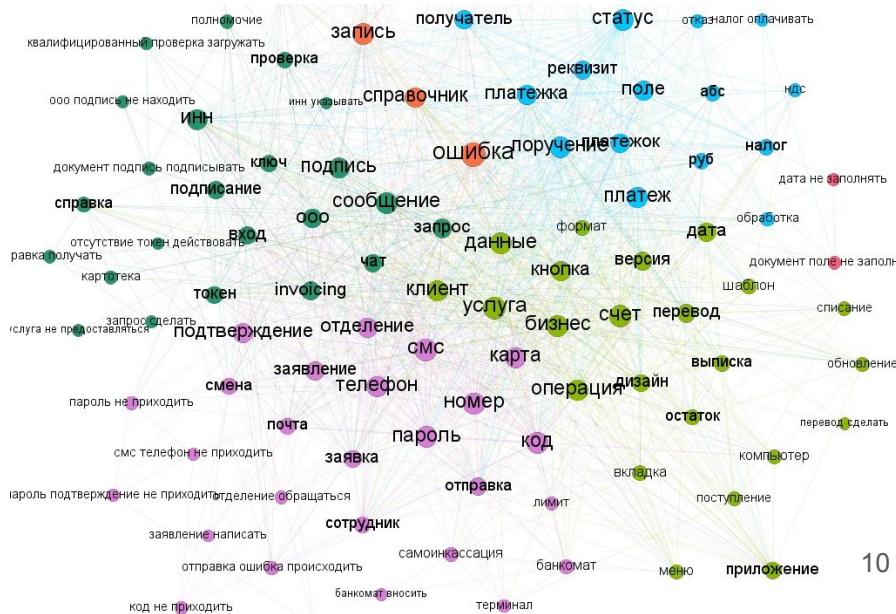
полномочие
квалифицированный проверка загружать
запись
получатель
статус
отказ
налог оплачивать
проверка
реквизит
ооо подпись не находить
инн указывать
справочник
платежка
поле
абс
ндс
инн
ошибка
поручение
платежок
документ подпись подписывать
ключ
подпись
руб
налог
дата не заполнять
подписание
справка
сообщение
платеж
вход
ооо
запрос
формат
обработка
отсутствие токен действовать
дата
справка получать
данные
версия
документ поле не заполн
картотека
чат
кнопка
шаблон
токен
invoicing
клиент
услуга
списание
запрос сделать
услуга не предоставляться
отделение
бизнес
счет
перевод
подтверждение
смс
карта
выписка
обновление
заявление
смена
телефон
операция
дизайн
пароль не приходить
номер
остаток
почта
перевод сделать
пароль
код
смс телефон не приходить
заявка
компьютер
вкладка
отправка
пароль подтверждение не приходить
отделение обращаться
лимит
поступление
сотрудник
заявление написать
самоинкассация
банкомат
отправка ошибка происходить
меню
приложение
10
банкомат вносить
код не приходить
терминал